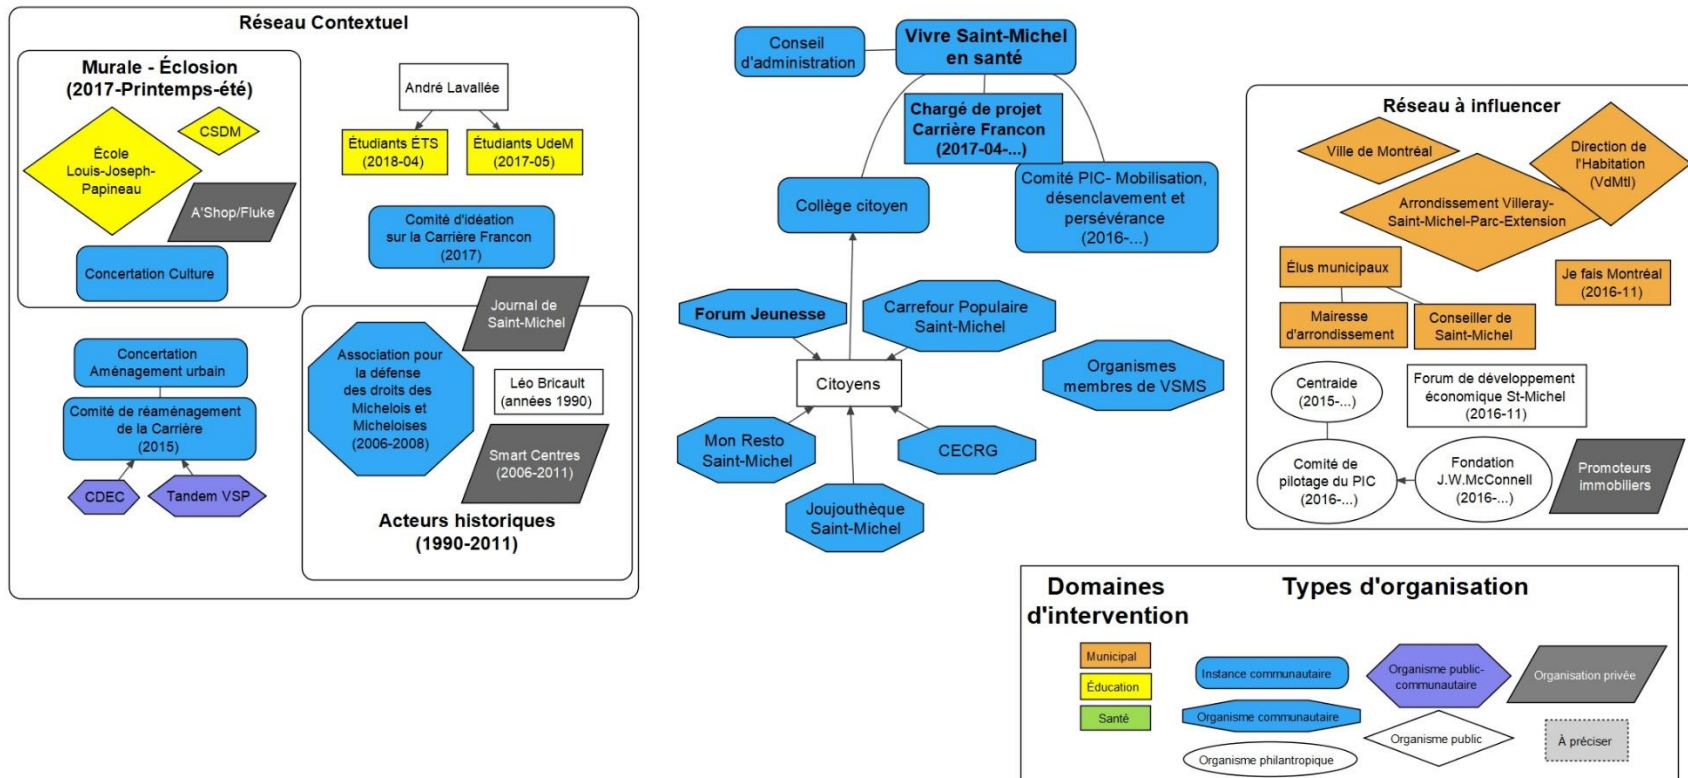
Réseau Contextuel

Murale - Éclosion (2017-Printemps-été)

CSDM

École Louis-Joseph-Papineau

A'Shop/Fluke

Concertation Culture

André Lavallée

Étudiants ÉTS (2018-04)

Étudiants UdeM (2017-05)

Comité d'idéation sur la Carrière Francon (2017)

Journal de Saint-Michel

Concertation Aménagement urbain

Comité de réaménagement de la Carrière (2015)

CDEC

Tandem VSP

Association pour la défense des droits des Michelois et Micheloises (2006-2008)

Léo Bricault (années 1990)

Smart Centres (2006-2011)

Acteurs historiques (1990-2011)

Conseil d'administration

Vivre Saint-Michel en santé

Chargé de projet Carrière Francon (2017-04-...)

Collège citoyen

Comité PIC- Mobilisation, désenclavement et persévérance (2016-...)

Forum Jeunesse

Carrefour Populaire Saint-Michel

Citoyens

Organismes membres de VSMS

Mon Resto Saint-Michel

CECRG

Joujouthèque Saint-Michel

Réseau à influencer

Ville de Montréal

Direction de l'Habitation (VdMtl)

Arrondissement Villeray-Saint-Michel-Parc-Extension

Élus municipaux

Je fais Montréal (2016-11)

Mairesse d'arrondissement

Conseiller de Saint-Michel

Centraide (2015-...)

Forum de développement économique St-Michel (2016-11)

Comité de pilotage du PIC (2016-...)

Fondation J.W.McConnell (2016-...)

Promoteurs immobiliers

Domaines d'intervention

Types d'organisation

Municipal

Éducation

Santé

Instance communautaire

Organisme communautaire

Organisme philantropique

Organisme public-communautaire

Organisme public

Organisation privée

À préciser